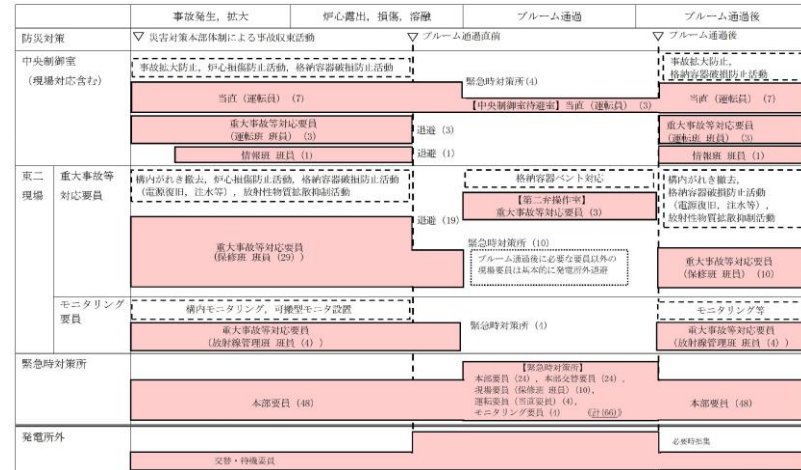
事故発生，拡大 | 炉心露出，損傷，溶融 | プルーム通過 | プルーム通過後

防災対策
▽ 災害対策本部体制による事故収束活動
▽ プルーム通過直前
▽ プルーム通過後

中央制御室
（現場対応含む）

事故拡大防止，炉心損傷防止活動，格納容器破損防止活動
緊急時対策所 (4)
事故拡大防止，格納容器破損防止活動
当直（運転員） (7)
【中央制御室待避室】当直（運転員） (3)
当直（運転員） (7)
重大事故等対応要員（運転班 班員） (3)
退避 (3)
重大事故等対応要員（運転班 班員） (3)
情報班 班員 (1)
退避 (1)
情報班 班員 (1)

東二現場
重大事故等対応要員

構内がれき撤去，炉心損傷防止活動，格納容器破損防止活動（電源復旧，注水等），放射性物質拡散抑制活動
格納容器ベント対応
構内がれき撤去，格納容器破損防止活動（電源復旧，注水等），放射性物質拡散抑制活動
【第二弁操作室】重大事故等対応要員 (3)
退避 (19)
重大事故等対応要員（保修班 班員 (29) ）
緊急時対策所 (10)
プルーム通過後に必要な要員以外の現場要員は基本的に発電所外退避
重大事故等対応要員（保修班 班員） (10)

モニタリング要員
構内モニタリング，可搬型モニタ設置
モニタリング等
重大事故等対応要員（放射線管理班 班員 (4) ）
緊急時対策所 (4)
重大事故等対応要員（放射線管理班 班員 (4) ）

緊急時対策所
本部要員 (48)
【緊急時対策所】
本部要員 (24)，本部交替要員 (24)，
現場要員（保修班 班員）(10)，
運転要員（当直要員）(4)，
モニタリング要員 (4) 〔計 (66)〕
本部要員 (48)

発電所外
必要時招集
交替・待機要員